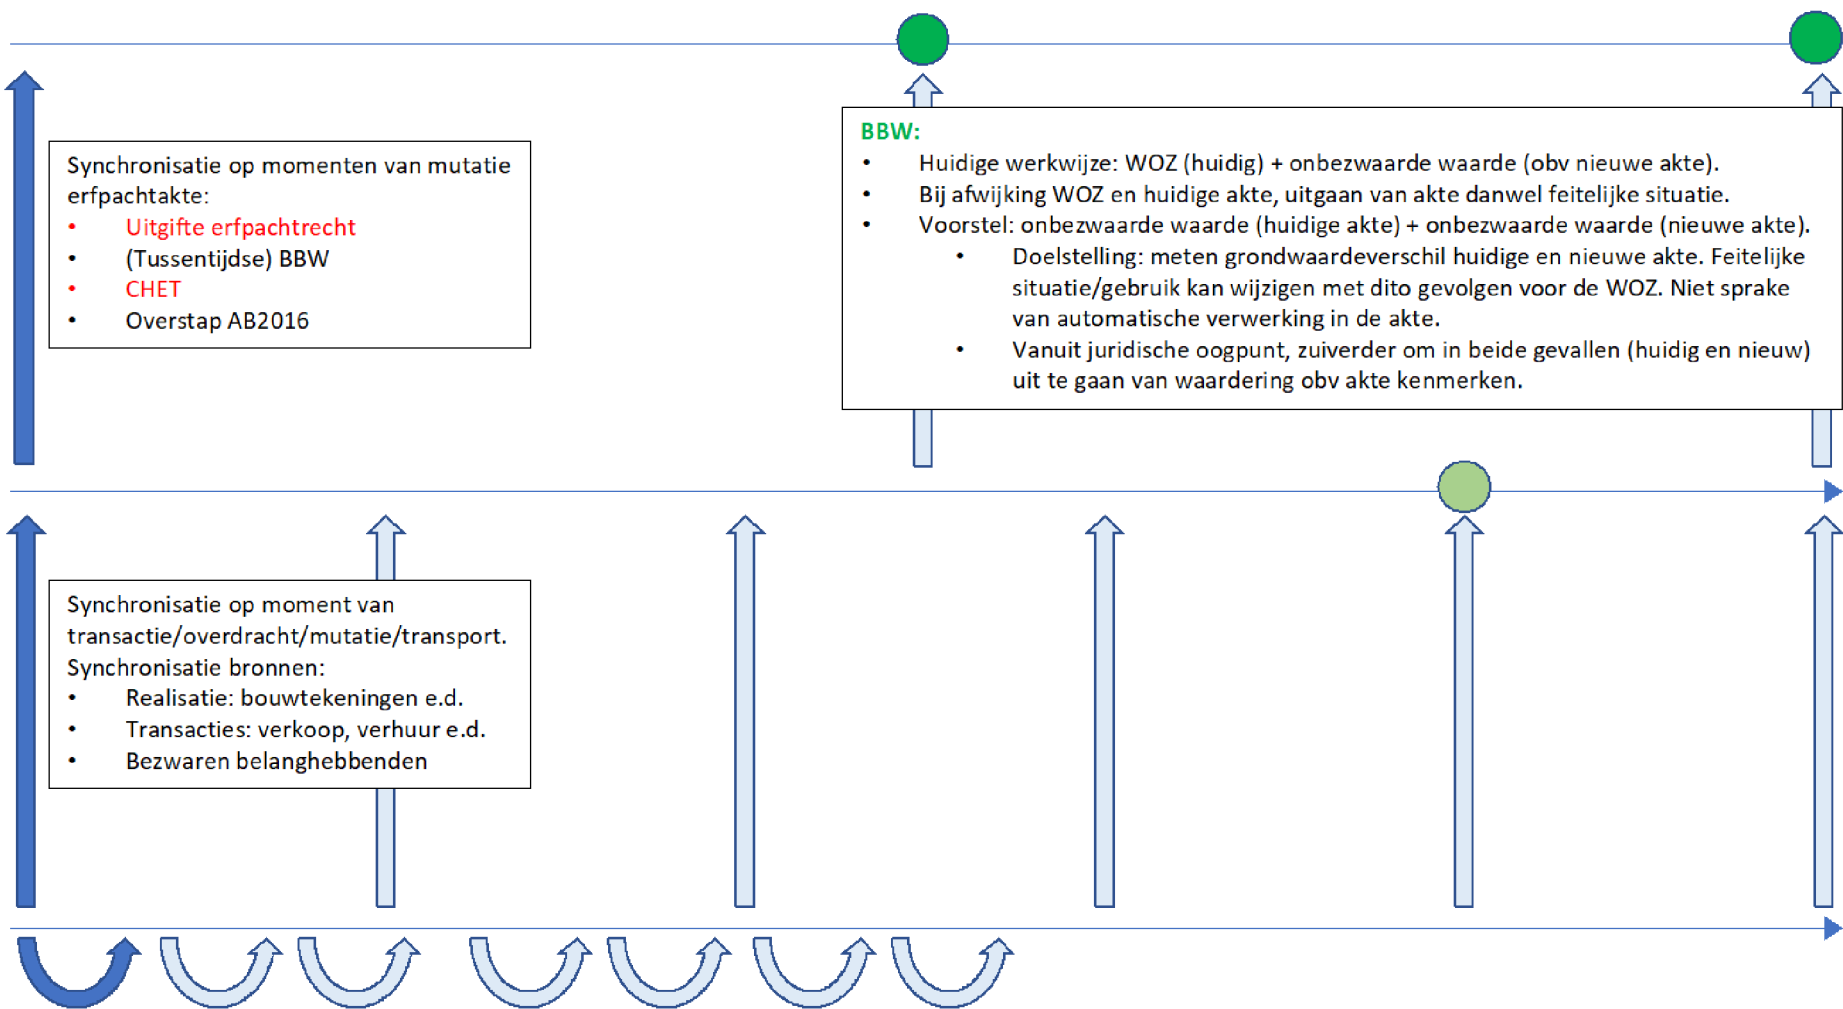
Synchronisatie op momenten van mutatie erfpachtakte:
- Uitgifte erfpachtrecht
- (Tussentijdse) BBW
- CHET
- Overstap AB2016

BBW:
- Huidige werkwijze: WOZ (huidig) + onbezwaarde waarde (obv nieuwe akte).
- Bij afwijking WOZ en huidige akte, uitgaan van akte danwel feitelijke situatie.
- Voorstel: onbezwaarde waarde (huidige akte) + onbezwaarde waarde (nieuwe akte).
  - Doelstelling: meten grondwaardeverschil huidige en nieuwe akte. Feitelijke situatie/gebruik kan wijzigen met dito gevolgen voor de WOZ. Niet sprake van automatische verwerking in de akte.
  - Vanuit juridische oogpunt, zuiverder om in beide gevallen (huidig en nieuw) uit te gaan van waardering obv akte kenmerken.

Synchronisatie op moment van transactie/overdracht/mutatie/transport.
Synchronisatie bronnen:
- Realisatie: bouwtekeningen e.d.
- Transacties: verkoop, verhuur e.d.
- Bezwaren belanghebbenden